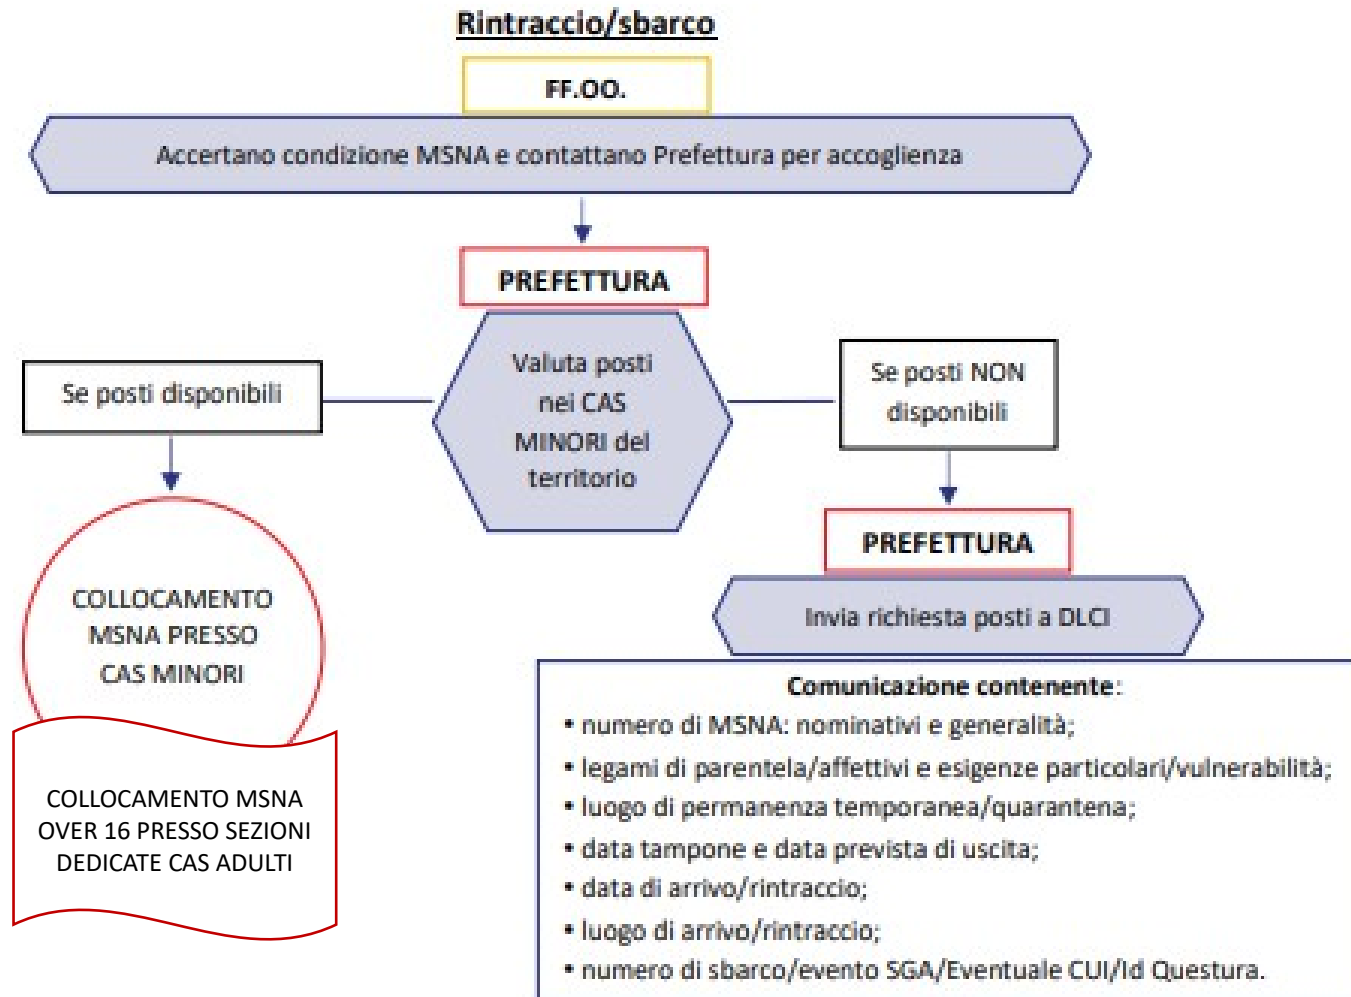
Rintraccio/sbarco

FF.OO.

Accertano condizione MSNA e contattano Prefettura per accoglienza

PREFETTURA

Se posti disponibili

Valuta posti nei CAS MINORI del territorio

Se posti NON disponibili

COLLOCAMENTO MSNA PRESSO CAS MINORI

COLLOCAMENTO MSNA OVER 16 PRESSO SEZIONI DEDICATE CAS ADULTI

PREFETTURA

Invia richiesta posti a DLCI

Comunicazione contenente:
• numero di MSNA: nominativi e generalità;
• legami di parentela/affettivi e esigenze particolari/vulnerabilità;
• luogo di permanenza temporanea/quarantena;
• data tampone e data prevista di uscita;
• data di arrivo/rintraccio;
• luogo di arrivo/rintraccio;
• numero di sbarco/evento SGA/Eventuale CUI/Id Questura.